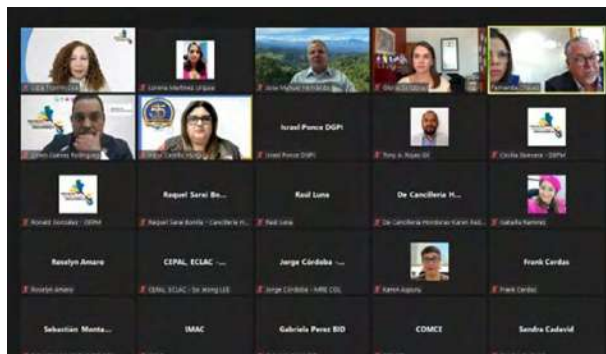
Lorena Martinez Urquia
Jose Miguel Hernandez
Fernanda Chaves
Israel Ponce DGPI
Israel Ponce DGPI
Tony A. Rojas Gil
Cecilia Guevara - DRPM
Ronald Gonzalez - DRPM
Raquel Sarai Bo...
Raquel Sarai Bonilla - Cancilleria H...
Raul Luna
Raul Luna
De Cancilleria H...
De Cancilleria Honduras Karen Reli...
Natalia Ramirez
Roselyn Amaro
Roselyn Amaro
CEPAL, ECLAC -...
CEPAL, ECLAC - Sir Jeong LEE
Jorge Córdoba -...
Jorge Córdoba - MRE COL
Karen Aguona
Frank Cerdas
Frank Cerdas
Sebastian Monta...
IMAC
Gabriela Perez BID
COMCE
Sandra Cadavid